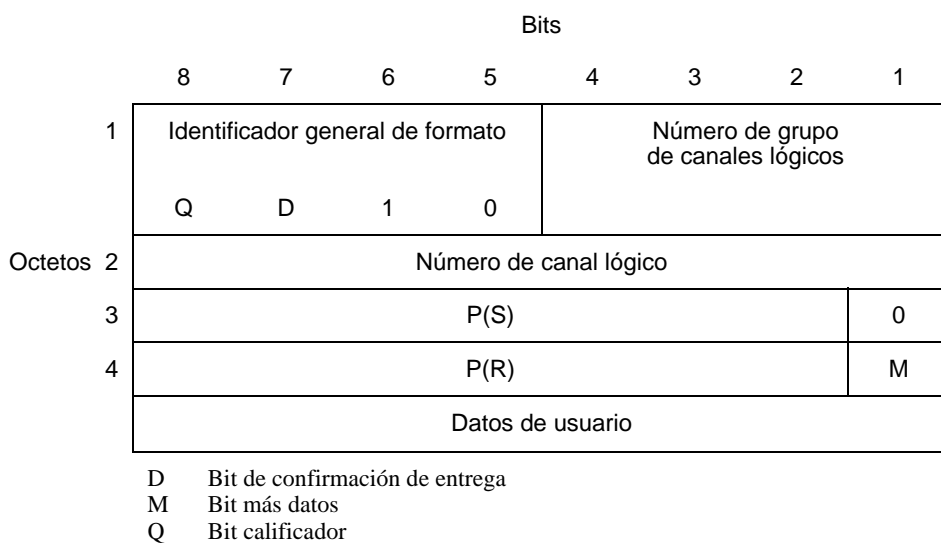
Bits

| | 8 | 7 | 6 | 5 | 4 | 3 | 2 | 1 |
|---|---|---|---|---|---|---|---|---|
| 1 | Identificador general de formato<br>Q D 1 0 | | | | Número de grupo de canales lógicos | | | |
| Octetos 2 | Número de canal lógico | | | | | | | |
| 3 | P(S) | | | | | | | 0 |
| 4 | P(R) | | | | | | | M |
| | Datos de usuario | | | | | | | |

D Bit de confirmación de entrega
M Bit más datos
Q Bit calificador